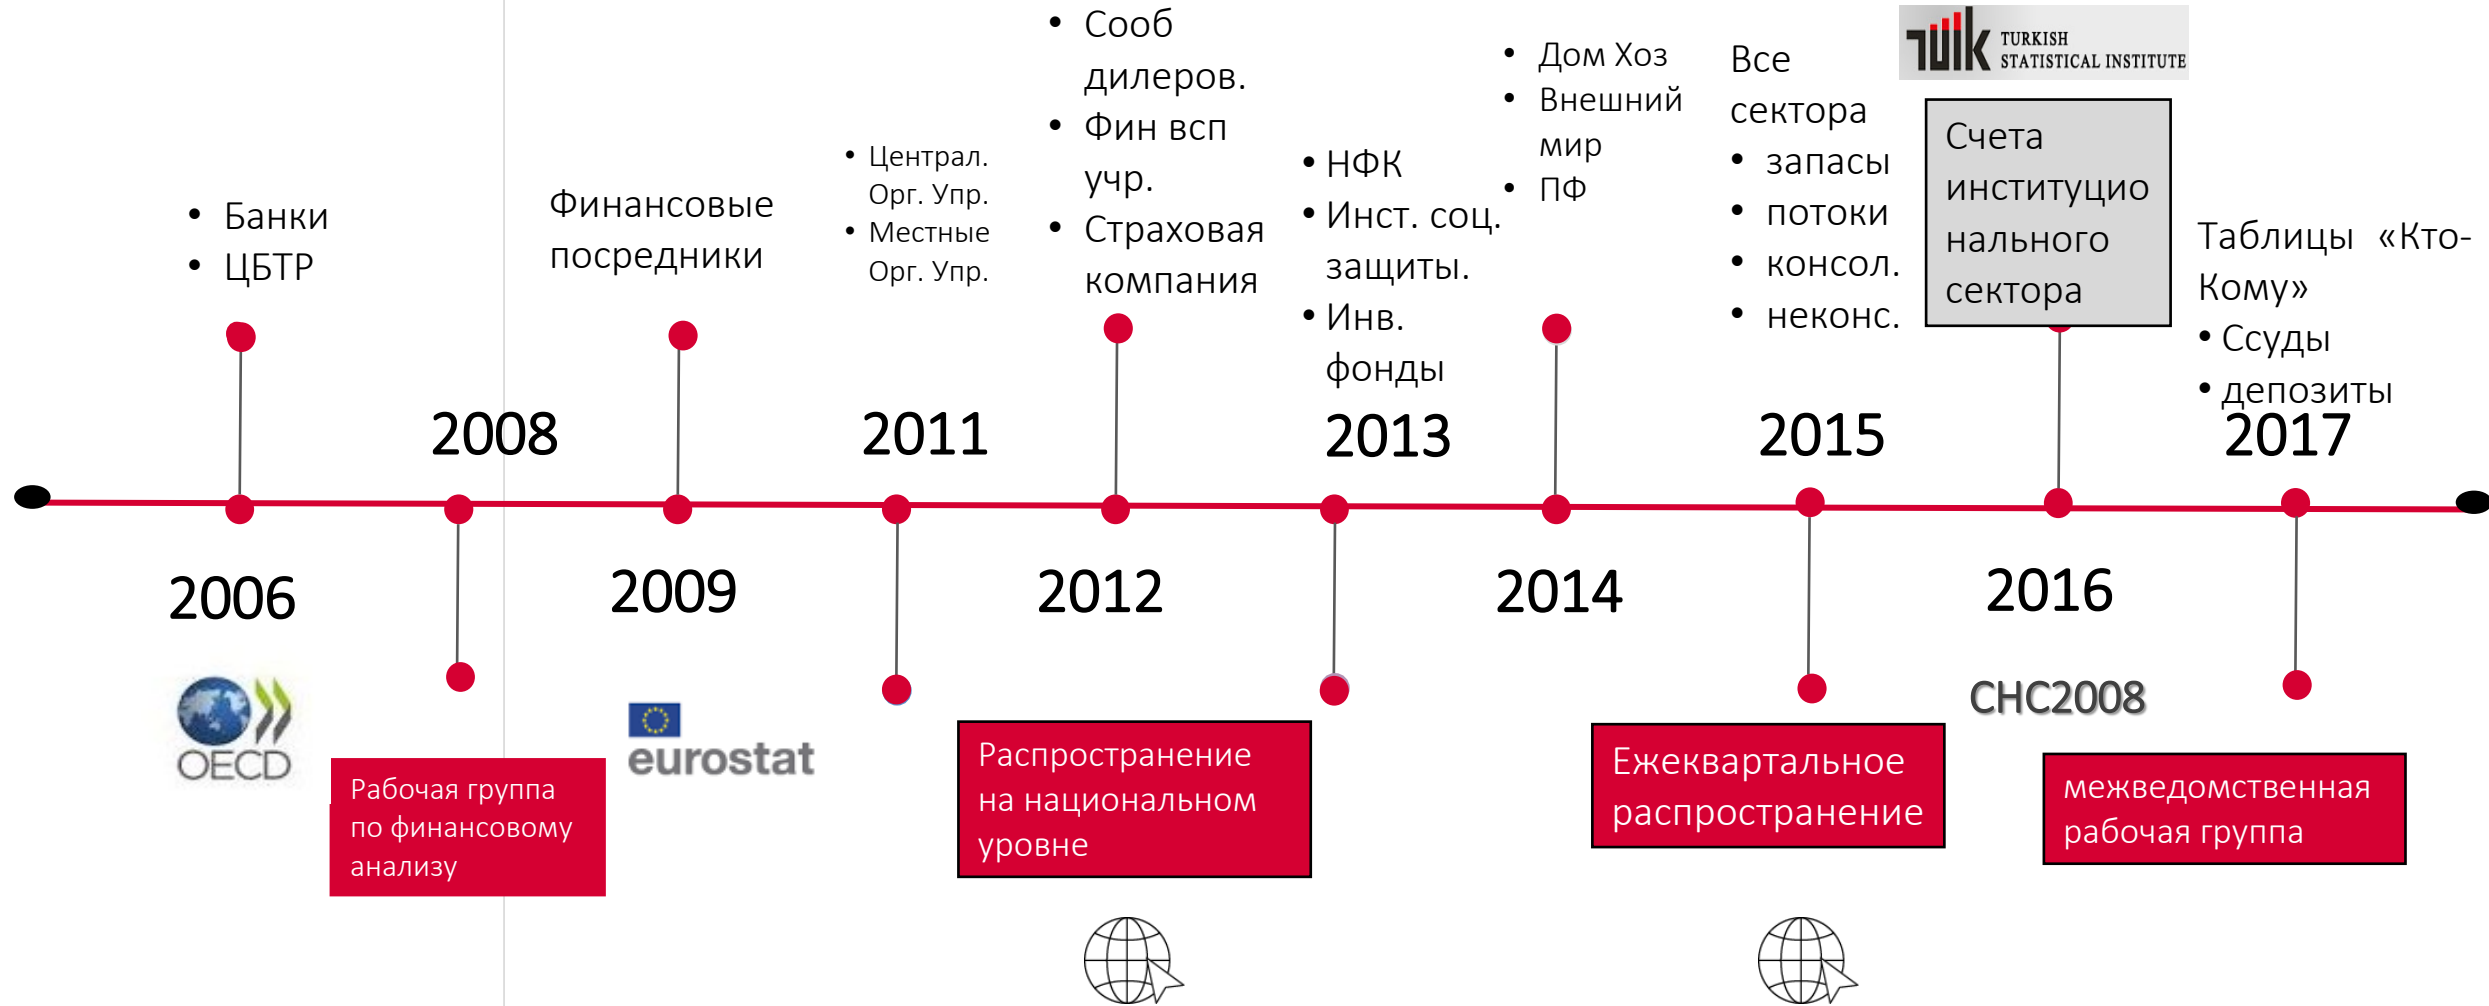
• Банки
• ЦБТР

2006

OECD

2008

Рабочая группа по финансовому анализу

Финансовые посредники

2009

eurostat

• Централ. Орг. Упр.
• Местные Орг. Упр.

2011

• Сооб дилеров.
• Фин всп учр.
• Страховая компания

2012

Распространение на национальном уровне

• НФК
• Инст. соц. защиты.
• Инв. фонды

2013

• Дом Хоз
• Внешний мир
• ПФ

2014

Все сектора
• запасы
• потоки
• консол.
• неконс.

2015

Ежеквартальное распространение

TÜİK TURKISH STATISTICAL INSTITUTE

Счета институционального сектора

2016

СНС2008

Таблицы «Кто-Кому»
• Ссуды
• депозиты

2017

межведомственная рабочая группа